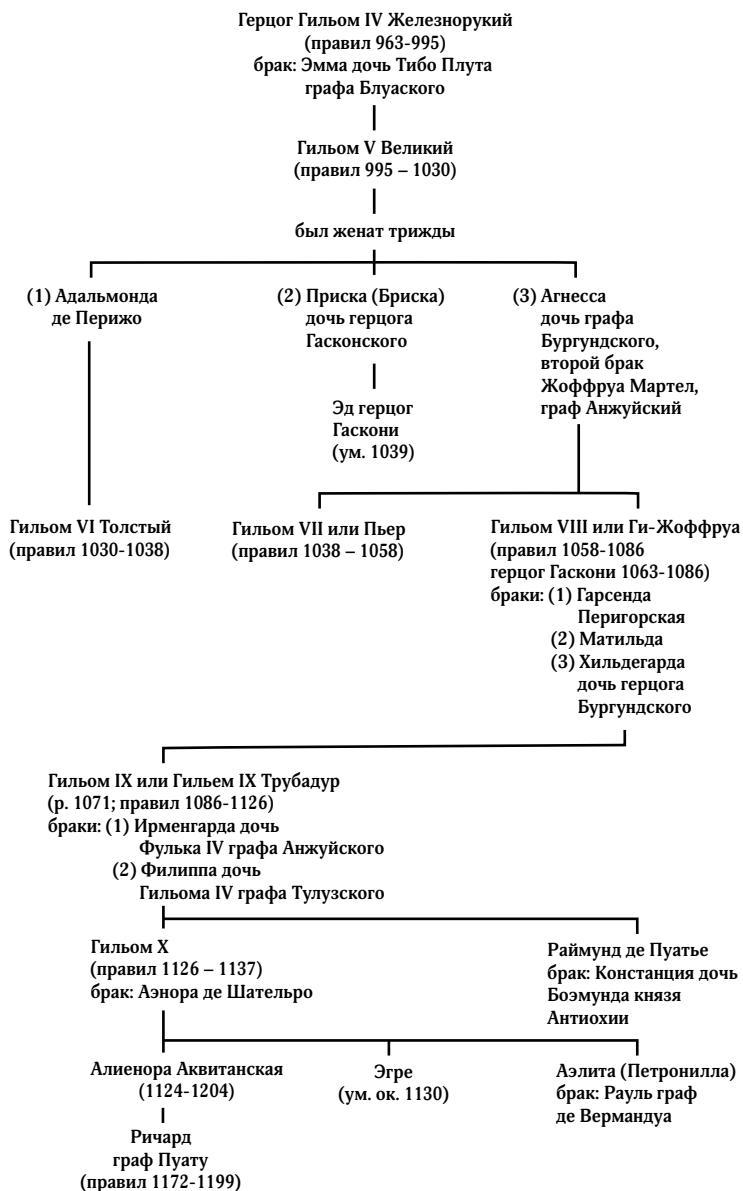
Герцог Гильом IV Железнорукий
(правил 963-995)
брак: Эмма дочь Тибо Плута
графа Блуаского

Гильом V Великий
(правил 995 – 1030)

был женат трижды

(1) Адальмонда
де Перижо

(2) Приска (Бриска)
дочь герцога
Гасконского

Эд герцог
Гаскони
(ум. 1039)

(3) Агнесса
дочь графа
Бургундского,
второй брак
Жоффруа Мартел,
граф Анжуйский

Гильом VI Толстый
(правил 1030-1038)

Гильом VII или Пьер
(правил 1038 – 1058)

Гильом VIII или Ги-Жоффруа
(правил 1058-1086
герцог Гаскони 1063-1086)
браки: (1) Гарсенда
Перигорская
(2) Матильда
(3) Хильдегарда
дочь герцога
Бургундского

Гильом IX или Гильем IX Трубадур
(р. 1071; правил 1086-1126)
браки: (1) Ирменгарда дочь
Фулька IV графа Анжуйского
(2) Филиппа дочь
Гильома IV графа Тулузского

Гильом X
(правил 1126 – 1137)
брак: Аэнора де Шательро

Раймунд де Пуатье
брак: Констанция дочь
Боэмунда князя
Антиохии

Алиенора Аквитанская
(1124-1204)

Ричард
граф Пуату
(правил 1172-1199)

Эгре
(ум. ок. 1130)

Аэлита (Петронилла)
брак: Рауль граф
де Вермандуа